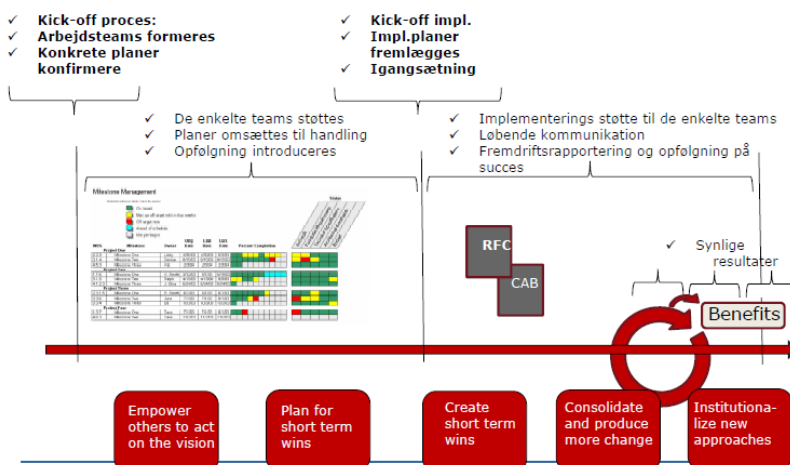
✓ Kick-off proces:
✓ Arbejdsteams formeres
✓ Konkrete planer konfirmere

✓ Kick-off impl.
✓ Impl.planer fremlægges
✓ Igangsætning

✓ De enkelte teams støttes
✓ Planer omsættes til handling
✓ Opfølgning introduceres

✓ Implementerings støtte til de enkelte teams
✓ Løbende kommunikation
✓ Fremdriftsrapportering og opfølgning på succes

Milestone Management

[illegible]

RFC

CAB

✓ Synlige resultater

Benefits

Empower others to act on the vision

Plan for short term wins

Create short term wins

Consolidate and produce more change

Institutionalize new approaches